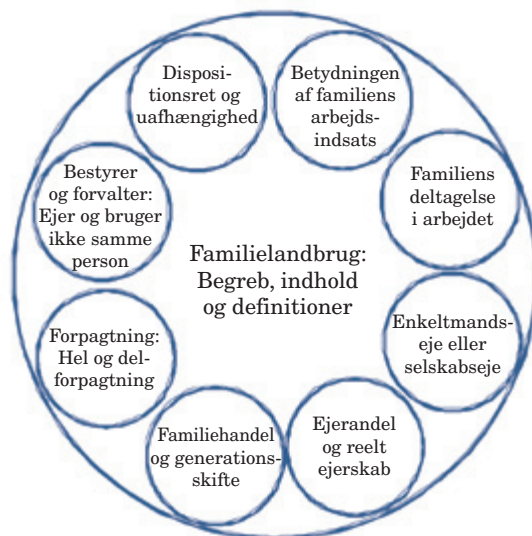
Familielandbrug: Begreb, indhold og definitioner

Dispositionsret og uafhængighed

Betydningen af familiens arbejdsindsats

Familiens deltagelse i arbejdet

Enkeltmandseje eller selskabseje

Ejerandel og reelt ejerskab

Familiehandel og generationsskifte

Forpagtning: Hel og delforpagtning

Bestyrer og forvalter: Ejer og bruger ikke samme person